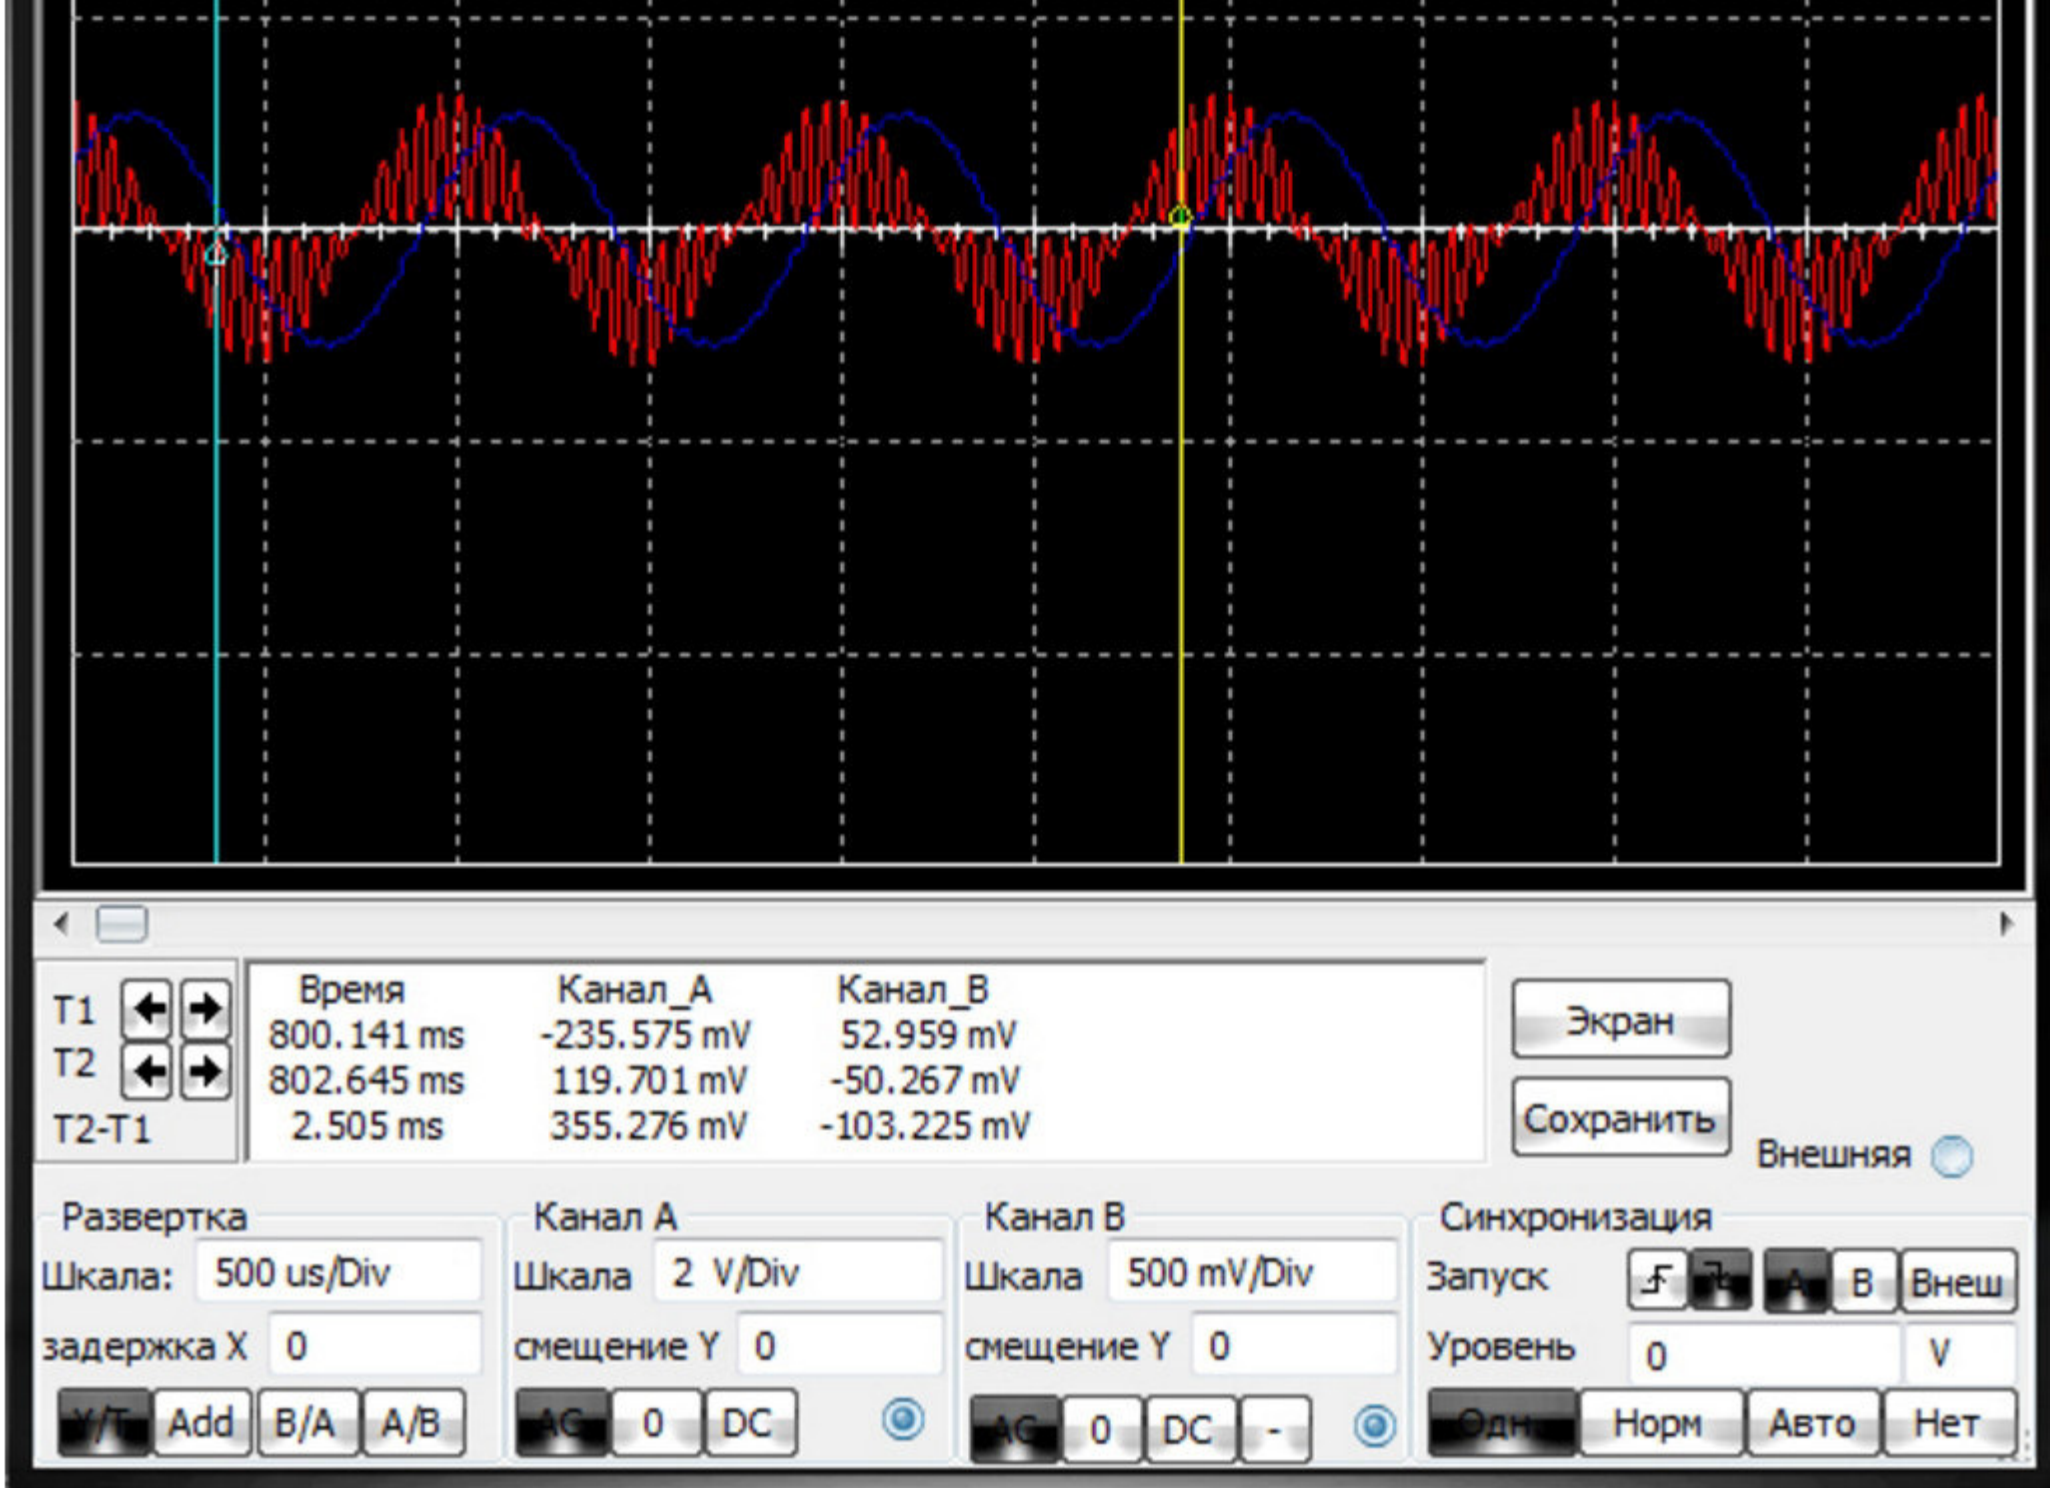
T1
T2
T2-T1

| Время | Канал_A | Канал_B |
|---|---|---|
| 800.141 ms | -235.575 mV | 52.959 mV |
| 802.645 ms | 119.701 mV | -50.267 mV |
| 2.505 ms | 355.276 mV | -103.225 mV |

Экран
Сохранить
Внешняя

Развертка
Шкала: 500 us/Div
задержка X 0
Y/T Add B/A A/B

Канал A
Шкала 2 V/Div
смещение Y 0
AC 0 DC

Канал B
Шкала 500 mV/Div
смещение Y 0
AC 0 DC -

Синхронизация
Запуск A B Внеш
Уровень 0 V
Одн Норм Авто Нет